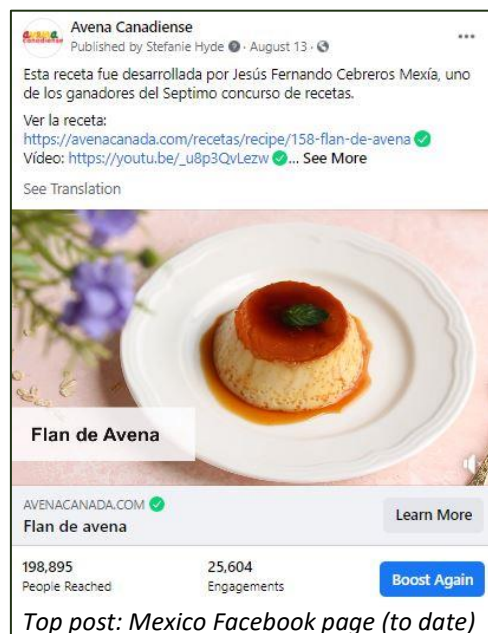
Avena Canadiense
Published by Stefanie Hyde · August 13 ·

Esta receta fue desarrollada por Jesús Fernando Cebreros Mexía, uno de los ganadores del Septimo concurso de recetas.

Ver la receta:
https://avenacanada.com/recetas/recipe/158-flan-de-avena
Vídeo: https://youtu.be/_u8p3QvLezw ... See More

See Translation

Flan de Avena

AVENACANADA.COM
Flan de avena

Learn More

198,895
People Reached

25,604
Engagements

Boost Again

Top post: Mexico Facebook page (to date)